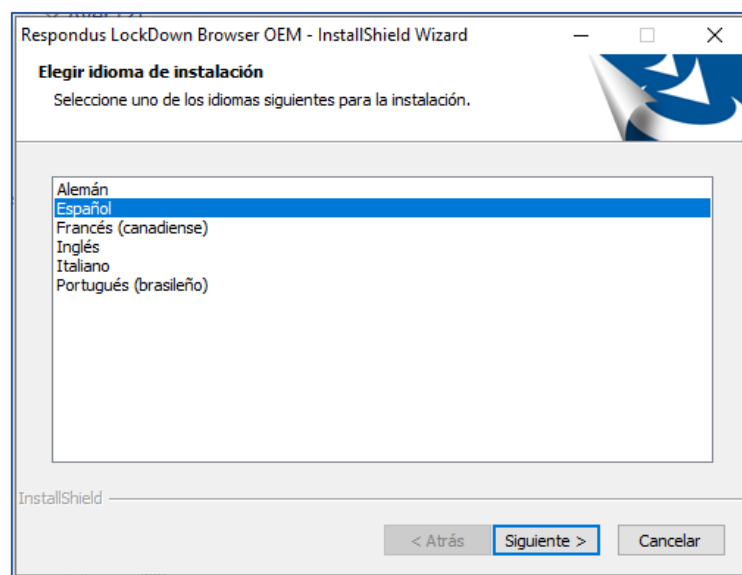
Respondus LockDown Browser OEM - InstallShield Wizard

Elegir idioma de instalación

Seleccione uno de los idiomas siguientes para la instalación.

Alemán
Español
Francés (canadiense)
Inglés
Italiano
Portugués (brasileño)

InstallShield

< Atrás
Siguiente >
Cancelar